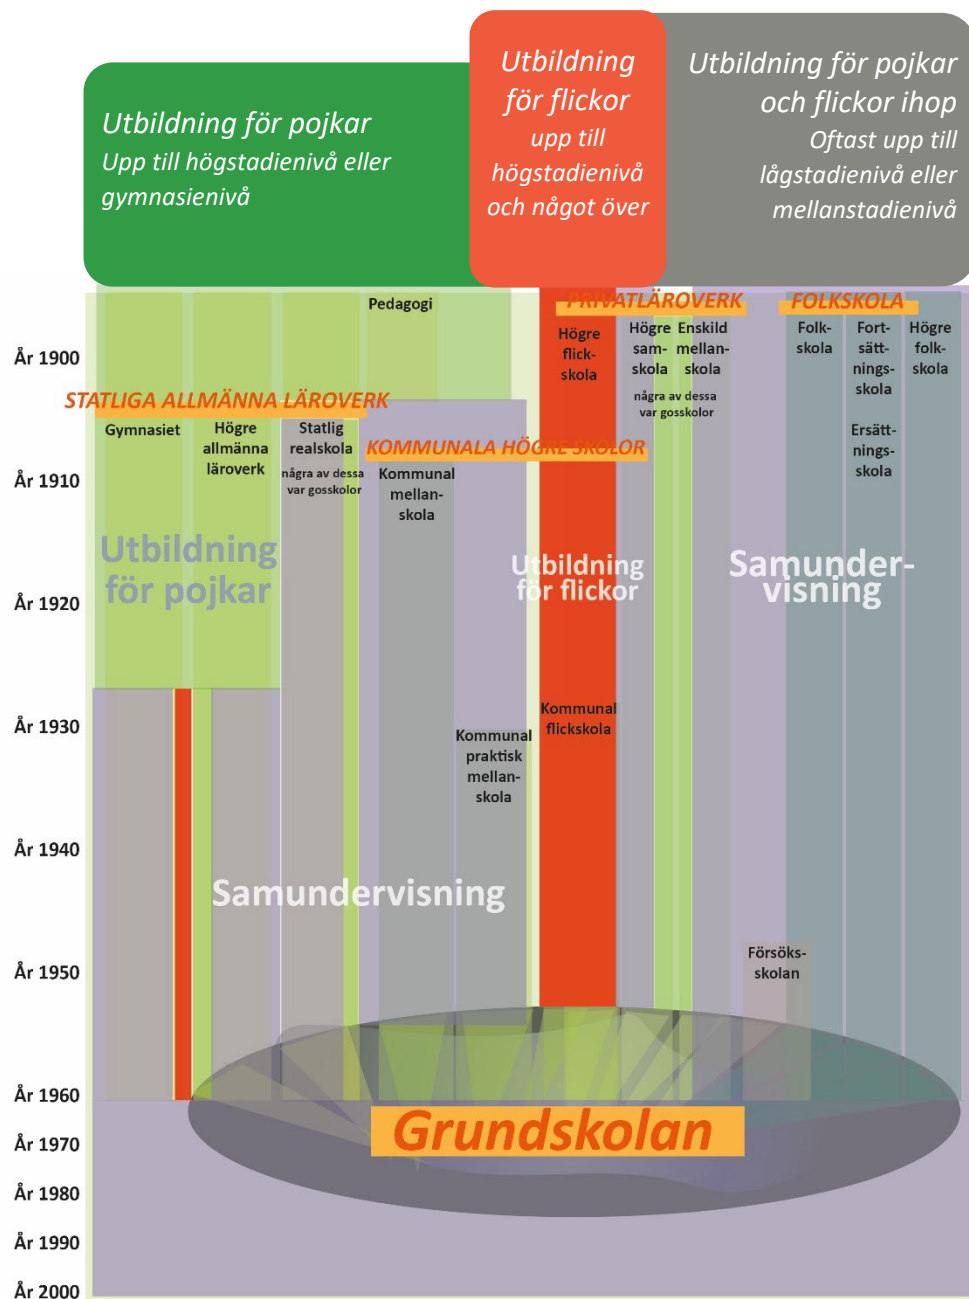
Utbildning för pojkar
Upp till högstadienivå eller gymnasienivå

Utbildning för flickor
upp till högstadienivå och något över

Utbildning för pojkar och flickor ihop
Oftast upp till lågstadienivå eller mellanstadienivå

Pedagogi

PRIVATLÄROVERK

FOLKSKOLA

År 1900

Högre flick-skola

Högre sam-skola

Enskild mellan-skola

några av dessa var gosskolor

Folk-skola

Fort-sätt-nings-skola

Högre folk-skola

STATLIGA ALLMÄNNA LÄROVERK

Gymnasiet

Högre allmänna läroverk

Statlig realskola

några av dessa var gosskolor

KOMMUNALA HÖGRE SKOLOR

Ersätt-nings-skola

År 1910

Kommunal mellan-skola

Utbildning för pojkar

Utbildning för flickor

Samunder-visning

År 1920

År 1930

Kommunal flickskola

Kommunal praktisk mellan-skola

År 1940

Samundervisning

År 1950

Försöks-skolan

År 1960

Grundskolan

År 1970

År 1980

År 1990

År 2000